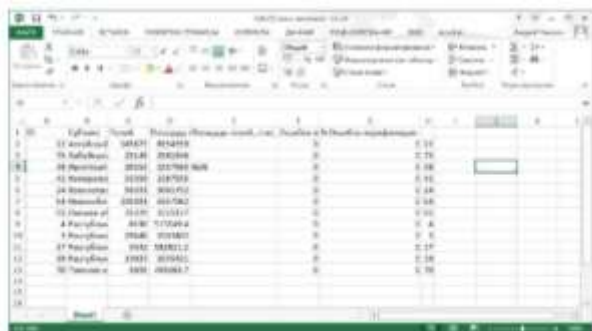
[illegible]

| | A | B | C | D | E | F | G |
|---|---|---|---|---|---|---|---|
| 1 | ID | Субъект | Голос | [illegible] | | Ошибка в % | Ошибка верификации |
| 2 | | 22 Алтайский | 145477 | 3654959 | | 0 | 1.13 |
| 3 | | 75 Забайкал | 29148 | 2083846 | | 0 | 1.78 |
| 4 | | 38 Иркутская | 38582 | 2357868 | | 0 | 1.38 |
| 5 | | 42 Кемеровс | 32350 | 3187059 | | 0 | 1.01 |
| 6 | | 24 Красноярс | 58231 | 3061952 | | 0 | 1.34 |
| 7 | | 54 Новосиби | 105591 | 3037082 | | 0 | 1.61 |
| 8 | | 55 Омская об | 31535 | 3111517 | | 0 | 1.01 |
| 9 | | 4 Республик | 4490 | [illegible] | | 0 | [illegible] |
| 10 | | 3 Республик | 29546 | 3193801 | | 0 | 1 |
| 11 | | 17 Республик | 3592 | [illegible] | | 0 | 1.17 |
| 12 | | 19 Республик | 13021 | 3033501 | | 0 | 1.39 |
| 13 | | 70 Томская о | 1600 | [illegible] | | 0 | 1.78 |

Лист1